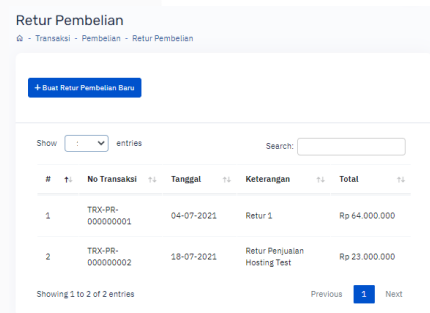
Retur Pembelian

- Transaksi - Pembelian - Retur Pembelian

+ Buat Retur Pembelian Baru

Show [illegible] entries

Search:

| # | No Transaksi | Tanggal | Keterangan | Total |
|---|---|---|---|---|
| 1 | TRX-PR-000000001 | 04-07-2021 | Retur 1 | Rp 64.000.000 |
| 2 | TRX-PR-000000002 | 18-07-2021 | Retur Penjualan Hosting Test | Rp 23.000.000 |

Showing 1 to 2 of 2 entries

Previous 1 Next